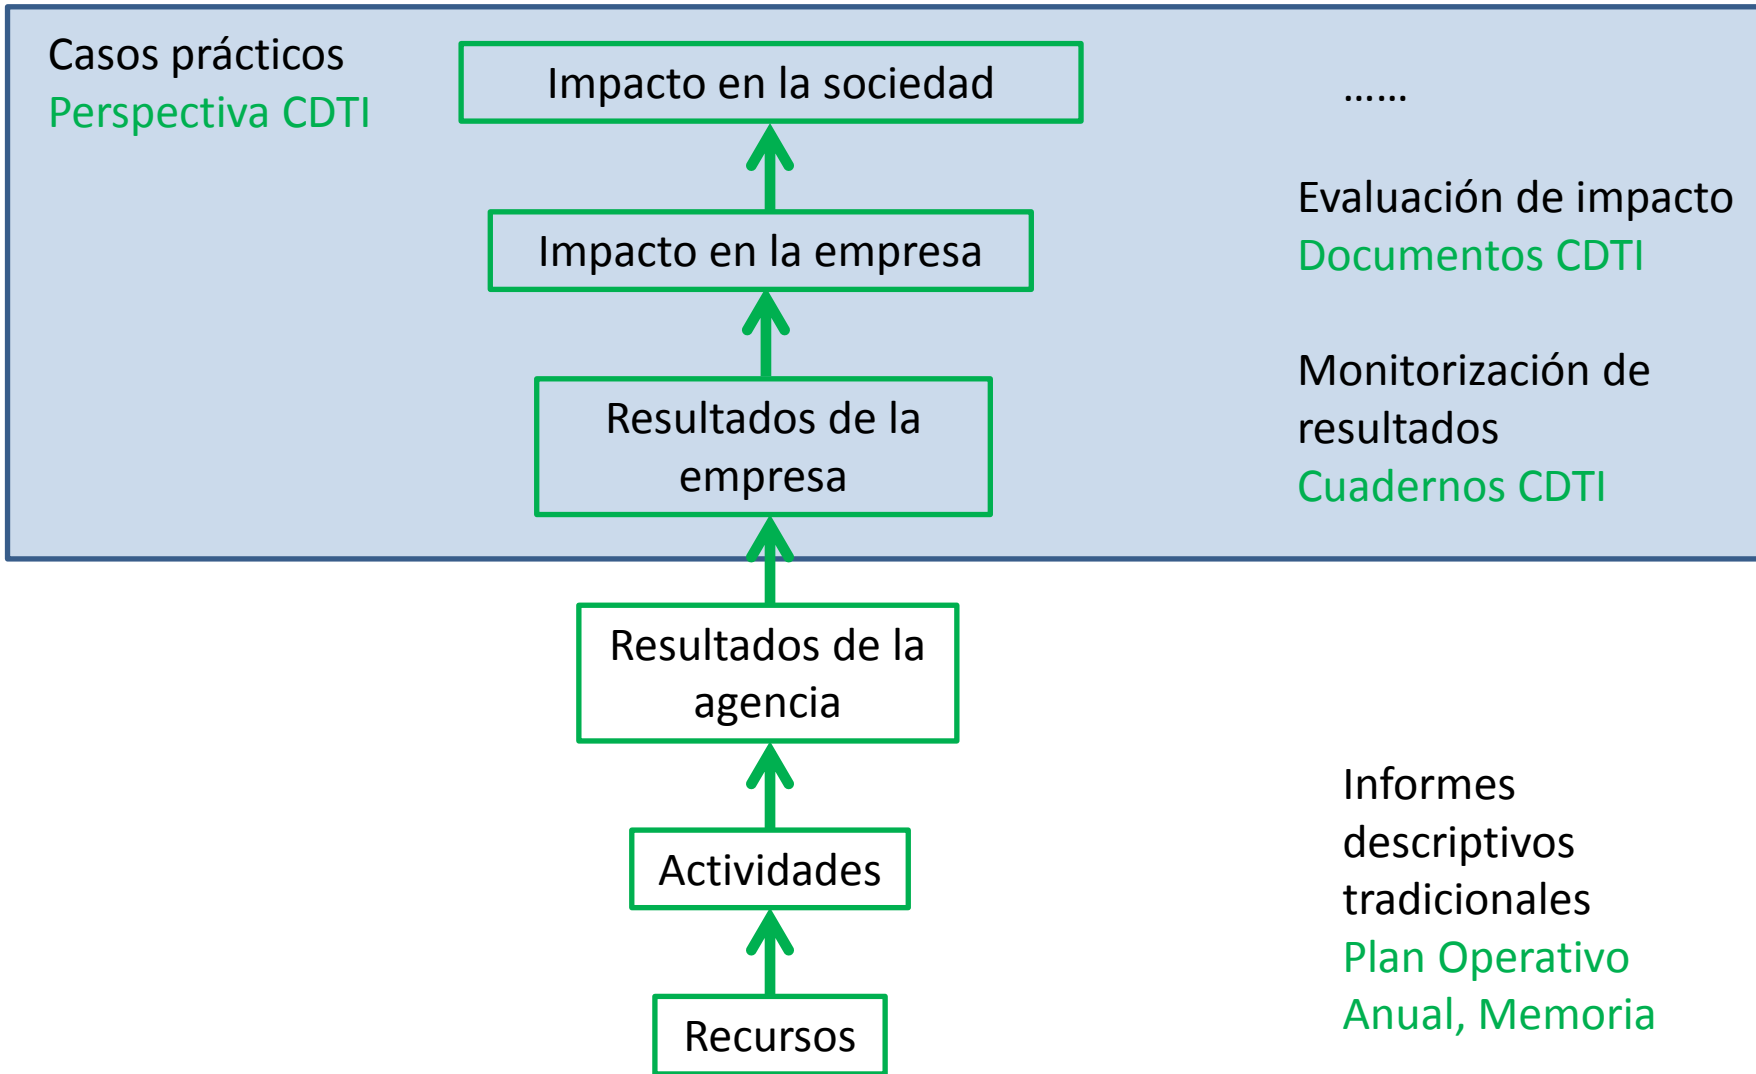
Casos prácticos
Perspectiva CDTI

Impacto en la sociedad

……

Impacto en la empresa

Evaluación de impacto
Documentos CDTI

Resultados de la empresa

Monitorización de resultados
Cuadernos CDTI

Resultados de la agencia

Actividades

Recursos

Informes descriptivos tradicionales
Plan Operativo Anual, Memoria